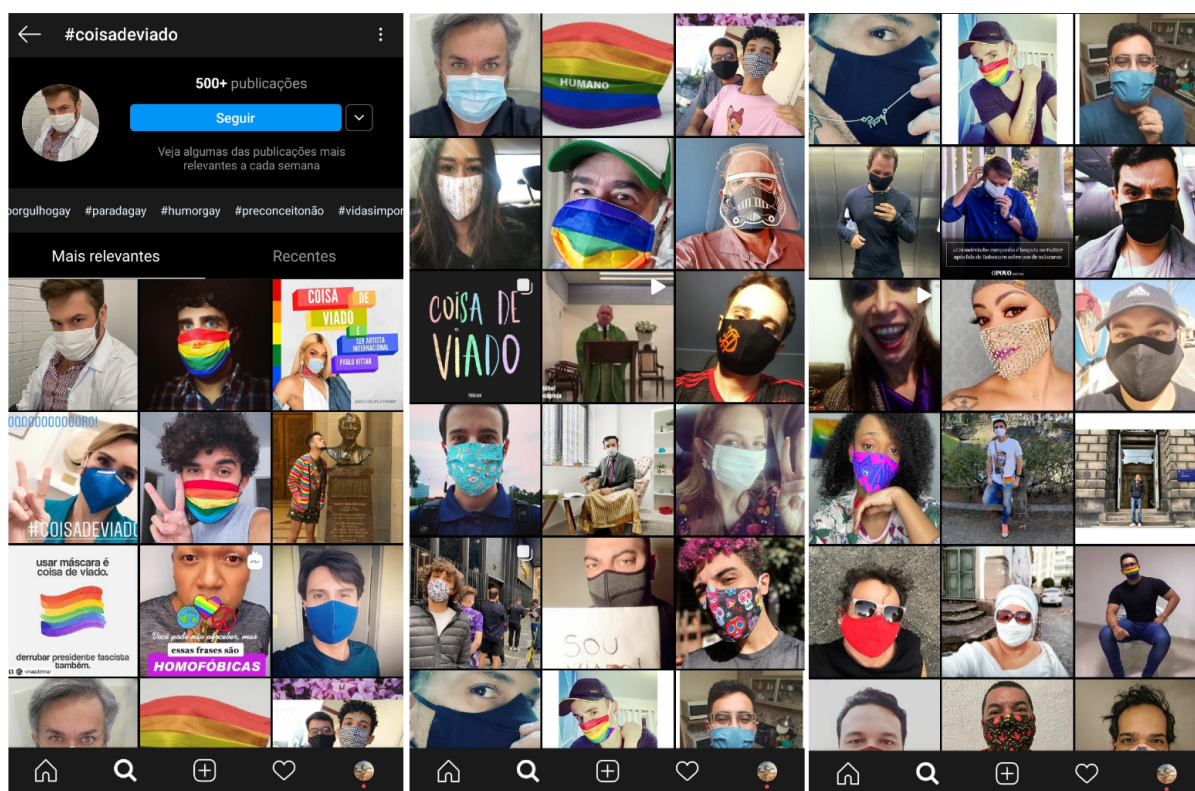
#coisadeviado

500+ publicações

Seguir

Veja algumas das publicações mais relevantes a cada semana

orgulhogay #paradagay #humorgay #preconceitonão #vidasimpor

Mais relevantes

Recentes

COISA DE VIADO É SER ARTISTA INTERNACIONAL

PABLO VITTAR

OOOOOOOOOOORO!

#COISADEVIADO

usar máscara é coisa de viado.

derrubar presidente fascista também.

Você pode não perceber, mas essas frases são

HOMOFÓBICAS

HUMANO

COISA DE VIADO

SOU VIADO!